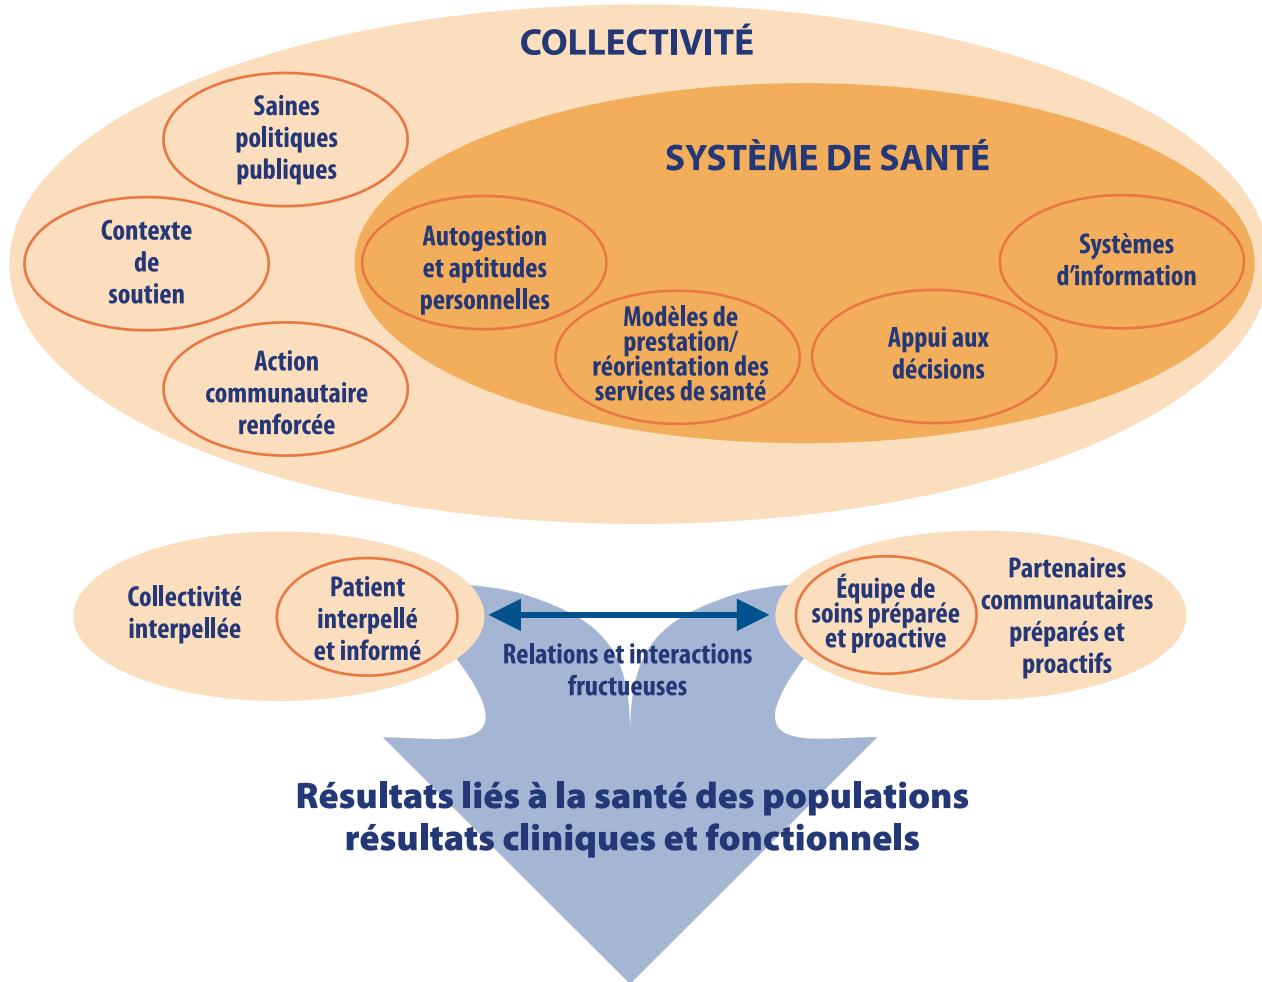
COLLECTIVITÉ

Saines politiques publiques

Contexte de soutien

Action communautaire renforcée

SYSTÈME DE SANTÉ

Autogestion et aptitudes personnelles

Modèles de prestation/ réorientation des services de santé

Appui aux décisions

Systèmes d'information

Collectivité interpellée

Patient interpellé et informé

Relations et interactions fructueuses

Équipe de soins préparée et proactive

Partenaires communautaires préparés et proactifs

Résultats liés à la santé des populations résultats cliniques et fonctionnels